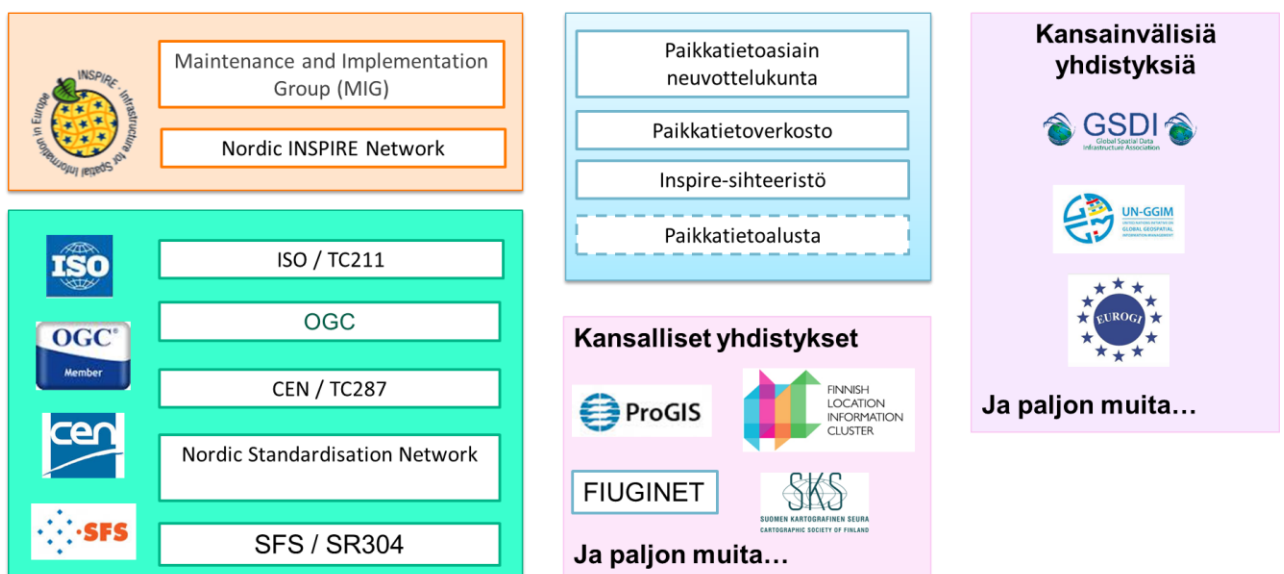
INSPIRE · Infrastructure for Spatial Information in Europe

Maintenance and Implementation Group (MIG)

Nordic INSPIRE Network

ISO

ISO / TC211

OGC Member

OGC

CEN / TC287

cen

Nordic Standardisation Network

SFS

SFS / SR304

Paikkatietoasiain neuvottelukunta

Paikkatietoverkosto

Inspire-sihteeristö

Paikkatietoalusta

Kansalliset yhdistykset

ProGIS

FINNISH LOCATION INFORMATION CLUSTER

FIUGINET

SKS SUOMEN KARTOGRAFINEN SEURA CARTOGRAPHIC SOCIETY OF FINLAND

Ja paljon muita…

Kansainvälisiä yhdistyksiä

GSDI Global Spatial Data Infrastructure Association

UN-GGIM UNITED NATIONS COMMITTEE OF EXPERTS ON GLOBAL GEOSPATIAL INFORMATION MANAGEMENT

EUROGI

Ja paljon muita…